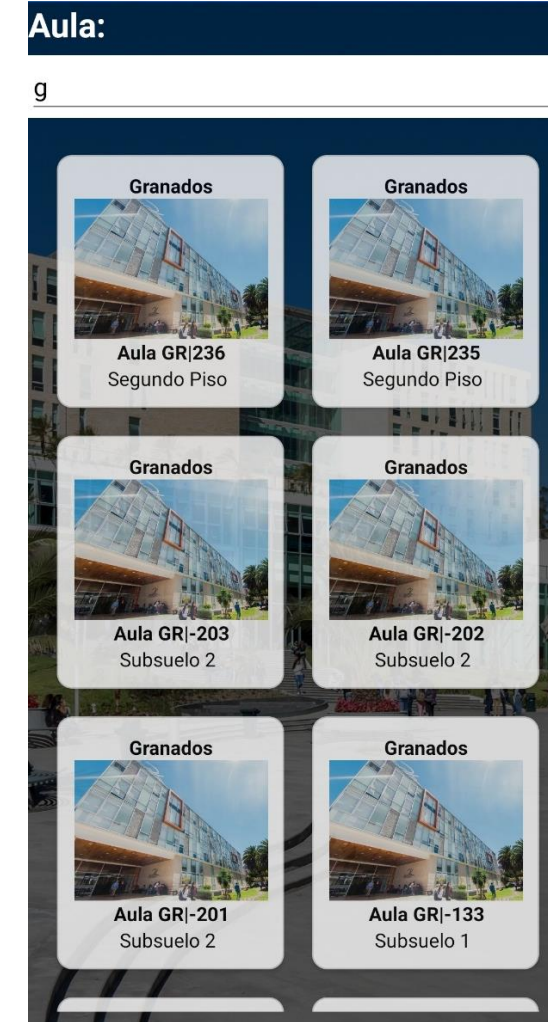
Aula:

g

Granados
Aula GR|236
Segundo Piso

Granados
Aula GR|235
Segundo Piso

Granados
Aula GR|-203
Subsuelo 2

Granados
Aula GR|-202
Subsuelo 2

Granados
Aula GR|-201
Subsuelo 2

Granados
Aula GR|-133
Subsuelo 1